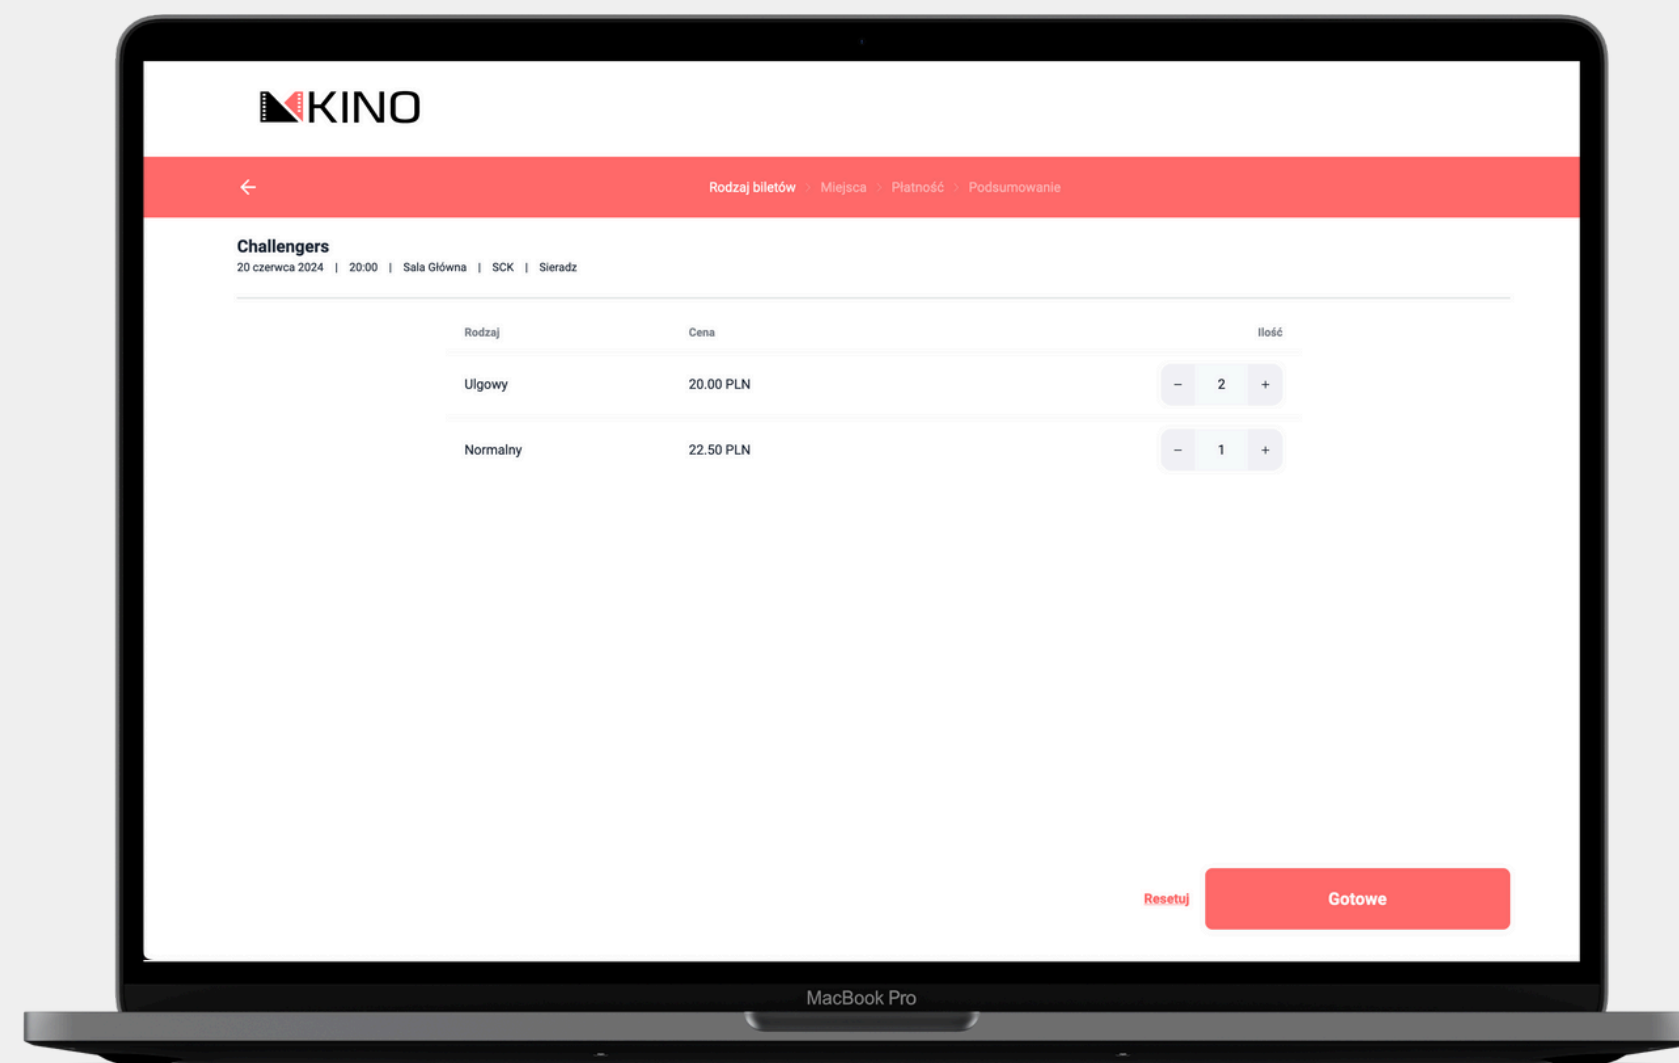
KINO

←

Rodzaj biletów > Miejsca > Płatność > Podsumowanie

Challengers

20 czerwca 2024 | 20:00 | Sala Główna | SCK | Sieradz

| Rodzaj | Cena | Ilość |
|---|---|---|
| Ulgowy | 20.00 PLN | − 2 + |
| Normalny | 22.50 PLN | − 1 + |

Resetuj

Gotowe

MacBook Pro